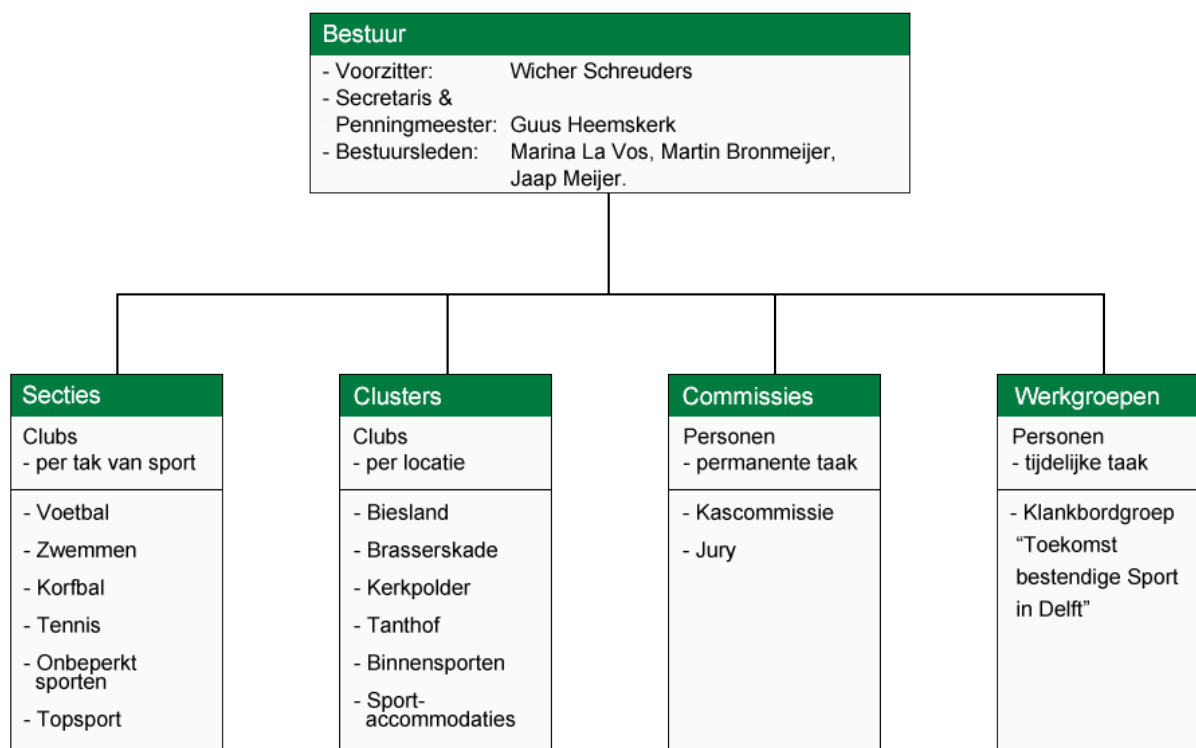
Bestuur

- Voorzitter: Wicher Schreuders
- Secretaris & Penningmeester: Guus Heemskerk
- Bestuursleden: Marina La Vos, Martin Bronmeijer, Jaap Meijer.

Secties

Clubs
- per tak van sport

- Voetbal
- Zwemmen
- Korfbal
- Tennis
- Onbeperkt sporten
- Topsport

Clusters

Clubs
- per locatie

- Biesland
- Brasserskade
- Kerkpolder
- Tanthof
- Binnensporten
- Sport-accommodaties

Commissies

Personen
- permanente taak

- Kascommissie
- Jury

Werkgroepen

Personen
- tijdelijke taak

- Klankbordgroep "Toekomst bestendige Sport in Delft"